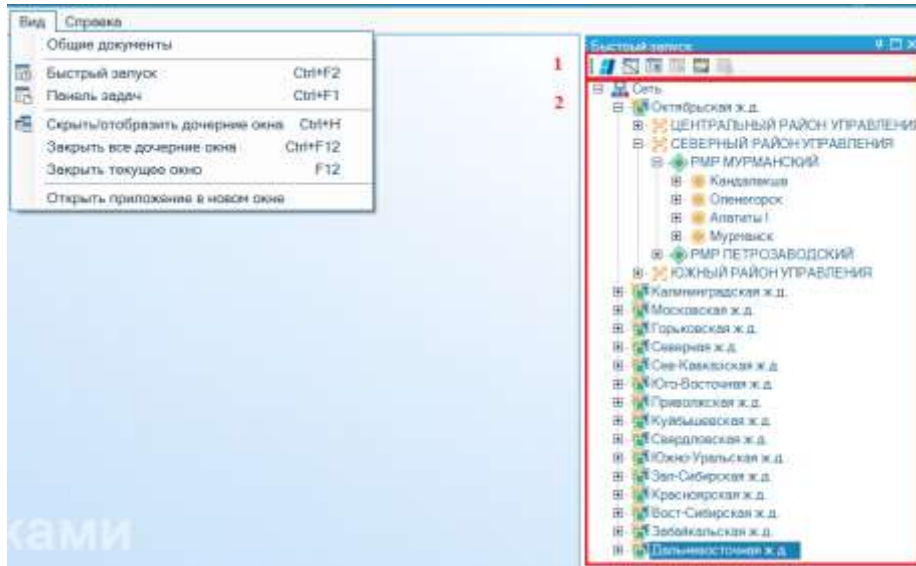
Вид Справка

Общие документы
Быстрый запуск Ctrl+F2
Панель задач Ctrl+F1
Скрыть/отобразить дочерние окна Ctrl+H
Закрыть все дочерние окна Ctrl+F12
Закрыть текущее окно F12
Открыть приложение в новом окне

ками

Быстрый запуск

1

2

Сеть
Октябрьская ж.д.
ЦЕНТРАЛЬНЫЙ РАЙОН УПРАВЛЕНИЯ
СЕВЕРНЫЙ РАЙОН УПРАВЛЕНИЯ
РМР МУРМАНСКИЙ
Кандалакша
Оленегорск
Апатиты !
Мурманск
РМР ПЕТРОЗАВОДСКИЙ
ЮЖНЫЙ РАЙОН УПРАВЛЕНИЯ
Калининградская ж.д.
Московская ж.д.
Горьковская ж.д.
Северная ж.д.
Сев-Кавказская ж.д.
Юго-Восточная ж.д.
Приволжская ж.д.
Куйбышевская ж.д.
Свердловская ж.д.
Южно-Уральская ж.д.
Зап-Сибирская ж.д.
Красноярская ж.д.
Вост-Сибирская ж.д.
Забайкальская ж.д.
Дальневосточная ж.д.